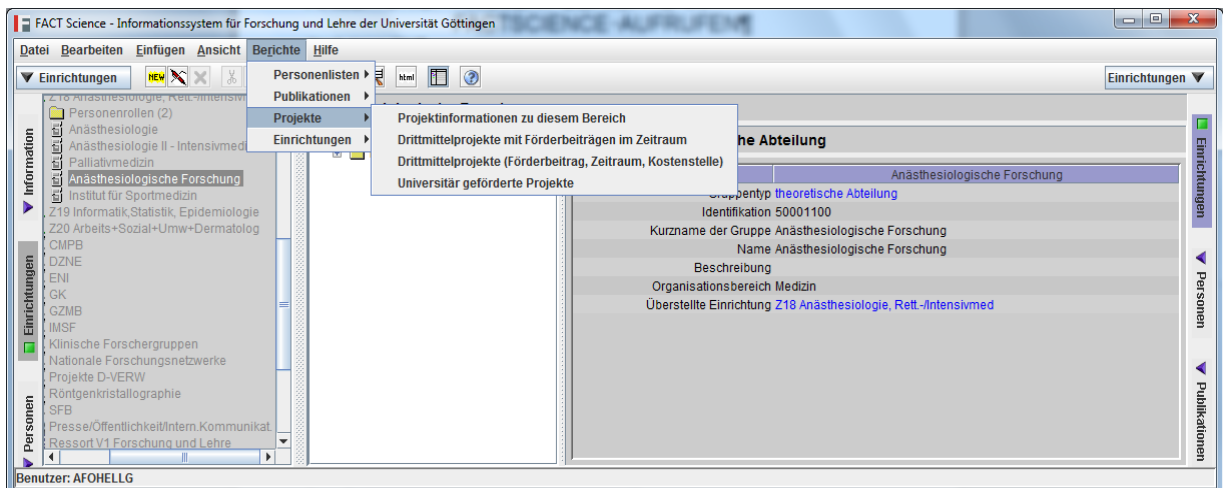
FACT Science - Informationssystem für Forschung und Lehre der Universität Göttingen

Datei Bearbeiten Einfügen Ansicht Berichte Hilfe

Einrichtungen

NEW

html

Einrichtungen

Information

Einrichtungen

Personen

Z18 Anästhesiologie, Rett.-Intensiv
Personenrollen (2)
Anästhesiologie
Anästhesiologie II - Intensivmed
Palliativmedizin
Anästhesiologische Forschung
Institut für Sportmedizin
Z19 Informatik,Statistik, Epidemiologie
Z20 Arbeits+Sozial+Umw+Dermatolog
CMPB
DZNE
ENI
GK
GZMB
IMSF
Klinische Forschergruppen
Nationale Forschungsnetzwerke
Projekte D-VERW
Röntgenkristallographie
SFB
Presse/Öffentlichkeit/Intern.Kommunikat.
Ressort V1 Forschung und Lehre

Personenlisten
Publikationen
Projekte
Einrichtungen

Projektinformationen zu diesem Bereich
Drittmittelprojekte mit Förderbeiträgen im Zeitraum
Drittmittelprojekte (Förderbeitrag, Zeitraum, Kostenstelle)
Universitär geförderte Projekte

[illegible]he Abteilung

| | Anästhesiologische Forschung |
|---|---|
| Gruppentyp | theoretische Abteilung |
| Identifikation | 50001100 |
| Kurzname der Gruppe | Anästhesiologische Forschung |
| Name | Anästhesiologische Forschung |
| Beschreibung | |
| Organisationsbereich | Medizin |
| Überstellte Einrichtung | Z18 Anästhesiologie, Rett.-/Intensivmed |

Einrichtungen

Personen

Publikationen

Benutzer: AFOHELLG